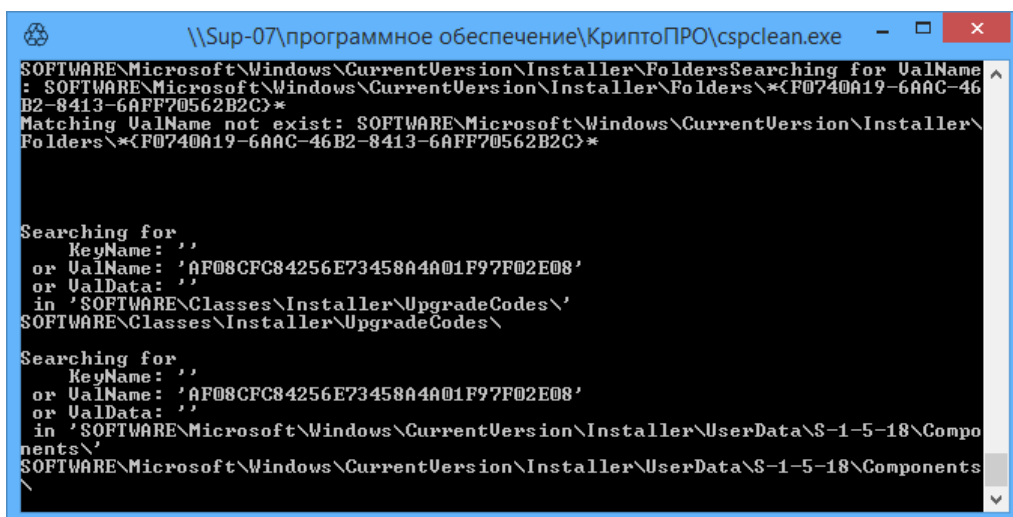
\\Sup-07\программное обеспечение\КриптоПРО\cspclean.exe

SOFTWARE\Microsoft\Windows\CurrentVersion\Installer\FoldersSearching for ValName : SOFTWARE\Microsoft\Windows\CurrentVersion\Installer\Folders\*{F0740A19-6AAC-46B2-8413-6AFF70562B2C}*
Matching ValName not exist: SOFTWARE\Microsoft\Windows\CurrentVersion\Installer\Folders\*{F0740A19-6AAC-46B2-8413-6AFF70562B2C}*

Searching for
    KeyName: ''
 or ValName: 'AF08CFC84256E73458A4A01F97F02E08'
 or ValData: ''
 in 'SOFTWARE\Classes\Installer\UpgradeCodes\'
SOFTWARE\Classes\Installer\UpgradeCodes\

Searching for
    KeyName: ''
 or ValName: 'AF08CFC84256E73458A4A01F97F02E08'
 or ValData: ''
 in 'SOFTWARE\Microsoft\Windows\CurrentVersion\Installer\UserData\S-1-5-18\Components\'
SOFTWARE\Microsoft\Windows\CurrentVersion\Installer\UserData\S-1-5-18\Components\